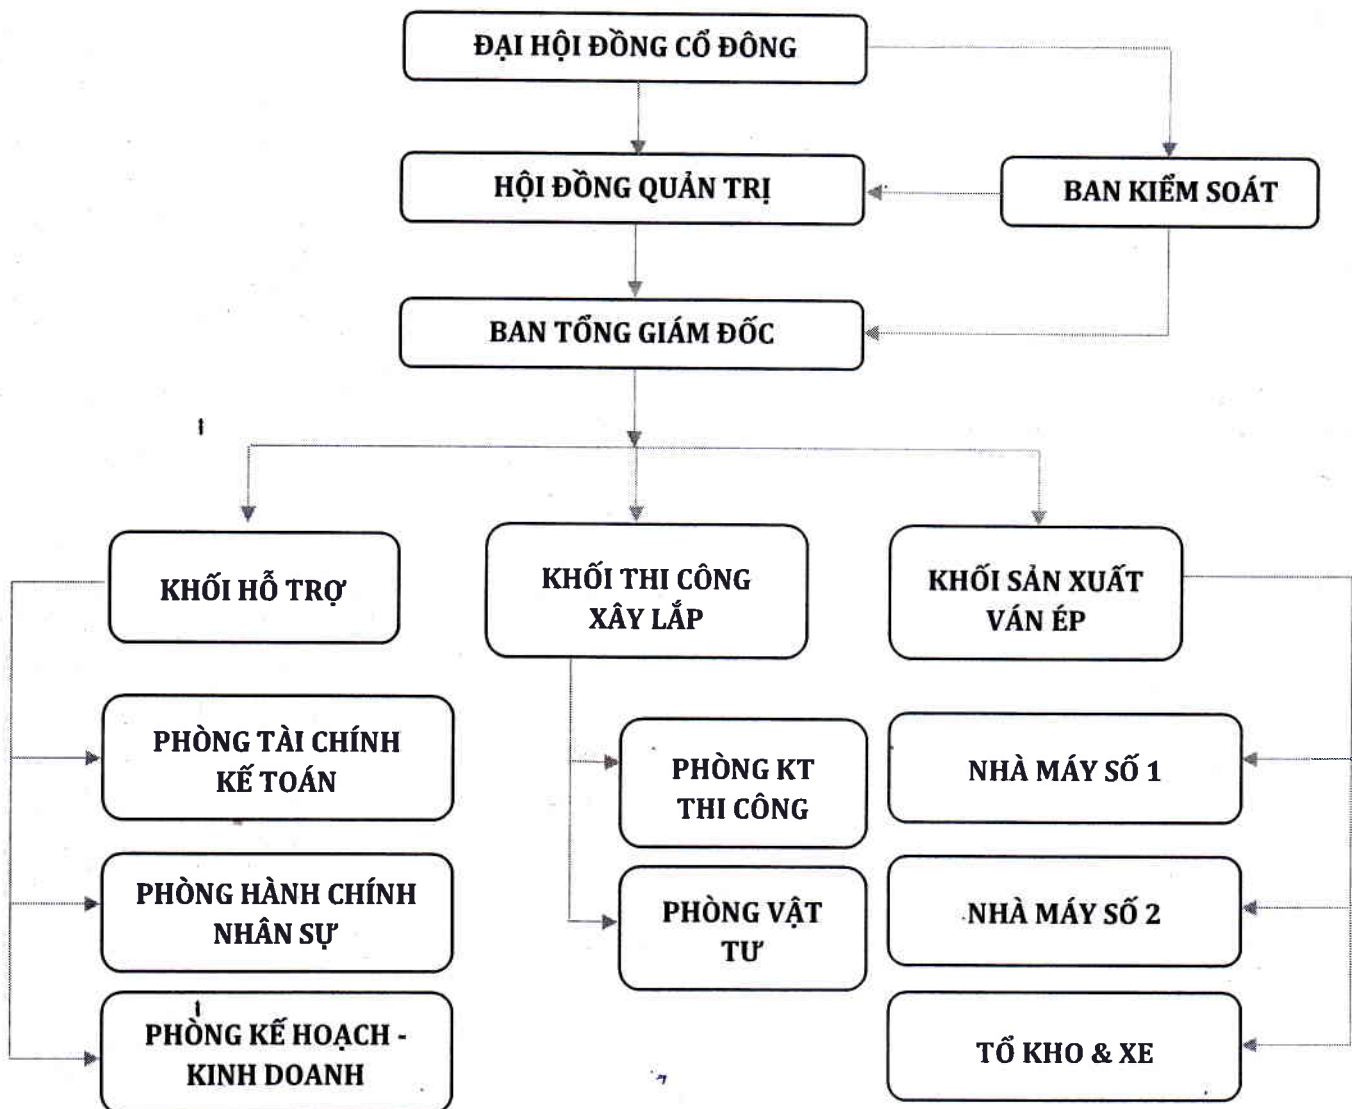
ĐẠI HỘI ĐỒNG CỔ ĐÔNG

HỘI ĐỒNG QUẢN TRỊ

BAN KIỂM SOÁT

BAN TỔNG GIÁM ĐỐC

KHỐI HỖ TRỢ

KHỐI THI CÔNG XÂY LẮP

KHỐI SẢN XUẤT VÁN ÉP

PHÒNG TÀI CHÍNH KẾ TOÁN

PHÒNG HÀNH CHÍNH NHÂN SỰ

PHÒNG KẾ HOẠCH - KINH DOANH

PHÒNG KT THI CÔNG

PHÒNG VẬT TƯ

NHÀ MÁY SỐ 1

NHÀ MÁY SỐ 2

TỔ KHO & XE